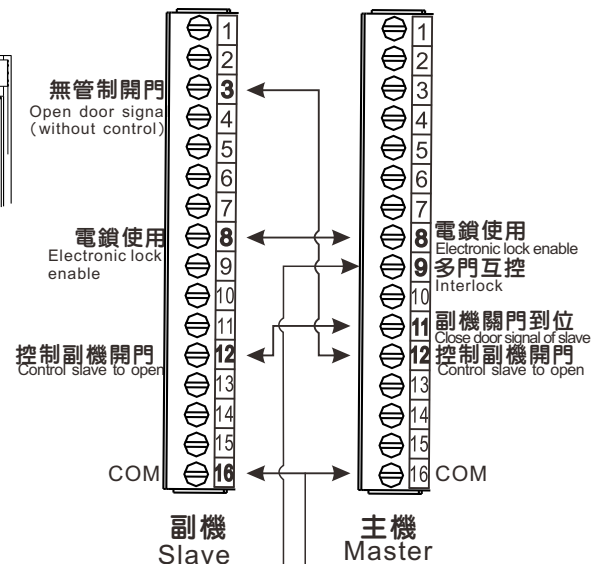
1
2
無管制開門
Open door signa
(without control)
3
4
5
6
7
電鎖使用
Electronic lock
enable
8
9
10
11
控制副機開門
Control slave to open
12
13
14
15
COM
16

1
2
3
4
5
6
7
8
電鎖使用
Electronic lock enable
9
多門互控
Interlock
10
11
副機關門到位
Close door signal of slave
12
控制副機開門
Control slave to open
13
14
15
16
COM

副機
Slave

主機
Master